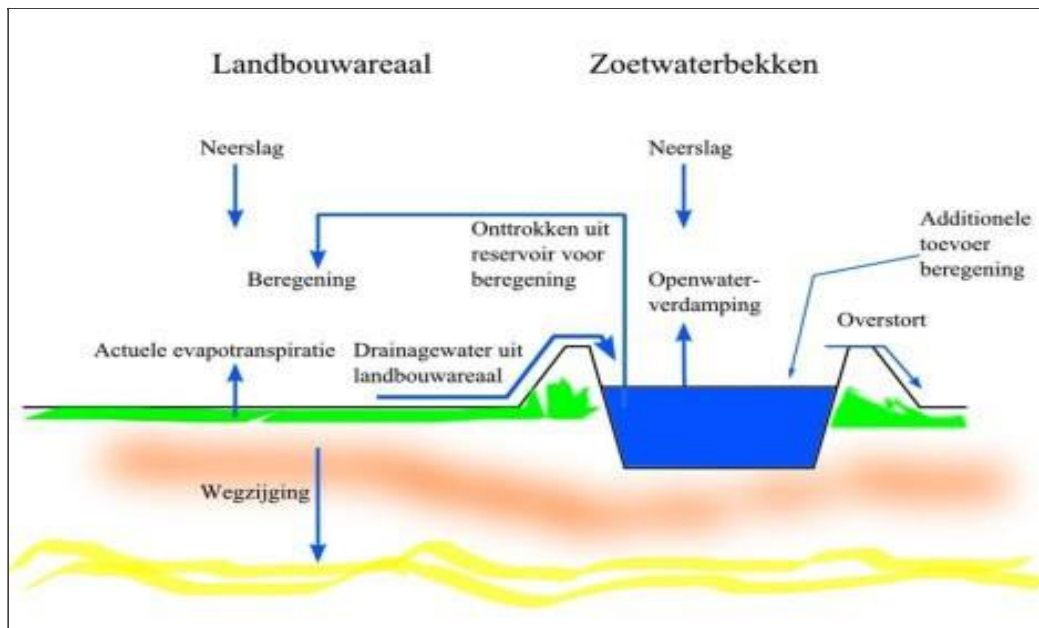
Landbouwareaal

Zoetwaterbekken

Neerslag

Neerslag

Onttrokken uit reservoir voor beregening

Additionele toevoer beregening

Beregening

Openwater-verdamping

Overstort

Actuele evapotranspiratie

Drainagewater uit landbouwareaal

Wegzijging